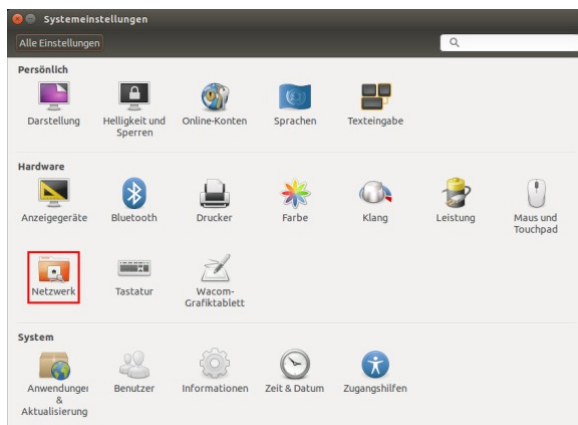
Systemeinstellungen

Alle Einstellungen

Persönlich

Darstellung
Helligkeit und Sperren
Online-Konten
Sprachen
Texteingabe

Hardware

Anzeigegeräte
Bluetooth
Drucker
Farbe
Klang
Leistung
Maus und Touchpad
Netzwerk
Tastatur
Wacom-Grafiktablett

System

Anwendungen & Aktualisierung
Benutzer
Informationen
Zeit & Datum
Zugangshilfen